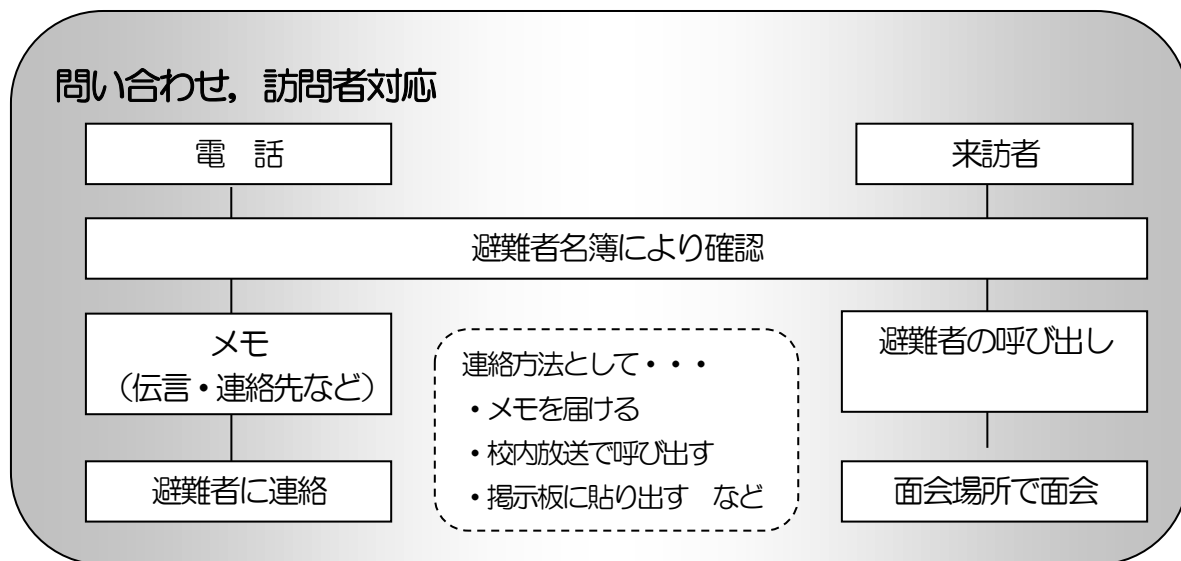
問い合わせ，訪問者対応

電　話

来訪者

避難者名簿により確認

メモ
（伝言・連絡先など）

避難者に連絡

連絡方法として・・・
・メモを届ける
・校内放送で呼び出す
・掲示板に貼り出す　など

避難者の呼び出し

面会場所で面会